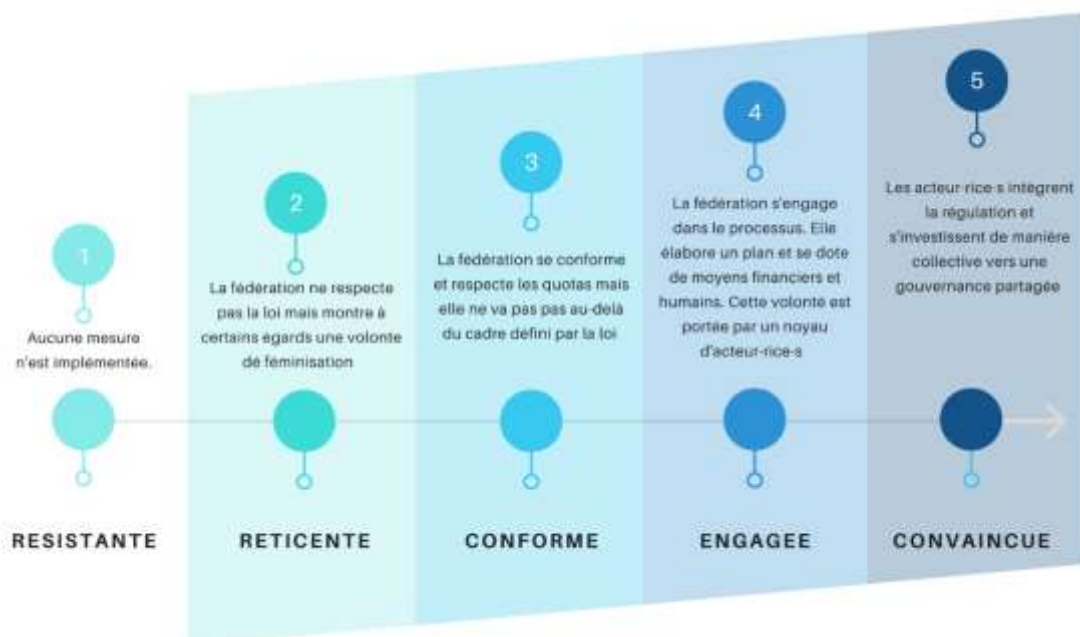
1

Aucune mesure n'est implémentée.

RESISTANTE

2

La fédération ne respecte pas la loi mais montre à certains égards une volonte de féminisation

RETICENTE

3

La fédération se conforme et respecte les quotas mais elle ne va pas pas au-delà du cadre défini par la loi

CONFORME

4

La fédération s'engage dans le processus. Elle élabore un plan et se dote de moyens financiers et humains. Cette volonté est portée par un noyau d'acteur·rice·s

ENGAGEE

5

Les acteur·rice·s intègrent la régulation et s'investissent de manière collective vers une gouvernance partagée

CONVAINCUE